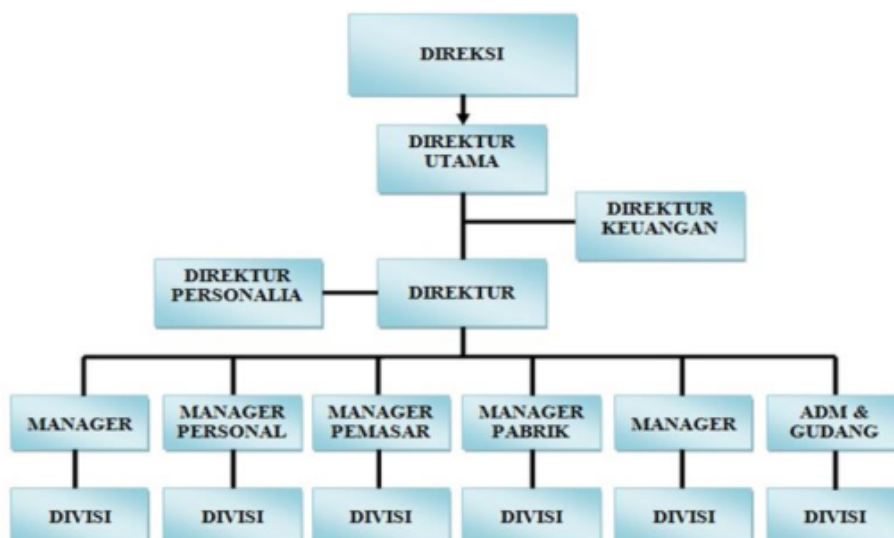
DIREKSI

DIREKTUR UTAMA

DIREKTUR KEUANGAN

DIREKTUR PERSONALIA

DIREKTUR

MANAGER

MANAGER PERSONAL

MANAGER PEMASAR

MANAGER PABRIK

MANAGER

ADM & GUDANG

DIVISI

DIVISI

DIVISI

DIVISI

DIVISI

DIVISI